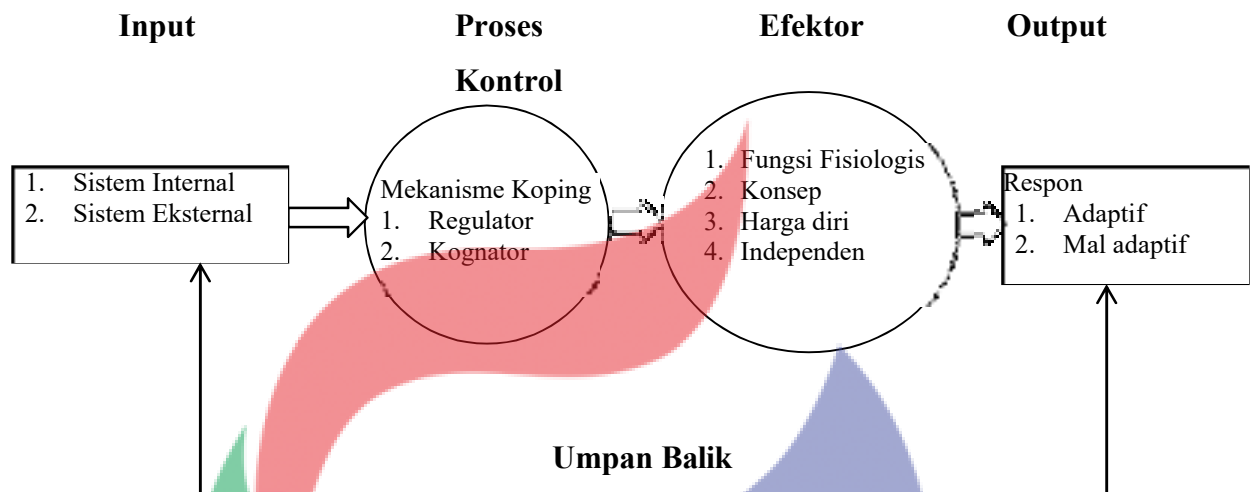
Input

Proses Kontrol

Efektor

Output

1. Sistem Internal
2. Sistem Eksternal

Mekanisme Koping
1. Regulator
2. Kognator

1. Fungsi Fisiologis
2. Konsep
3. Harga diri
4. Independen

Respon
1. Adaptif
2. Mal adaptif

Umpan Balik